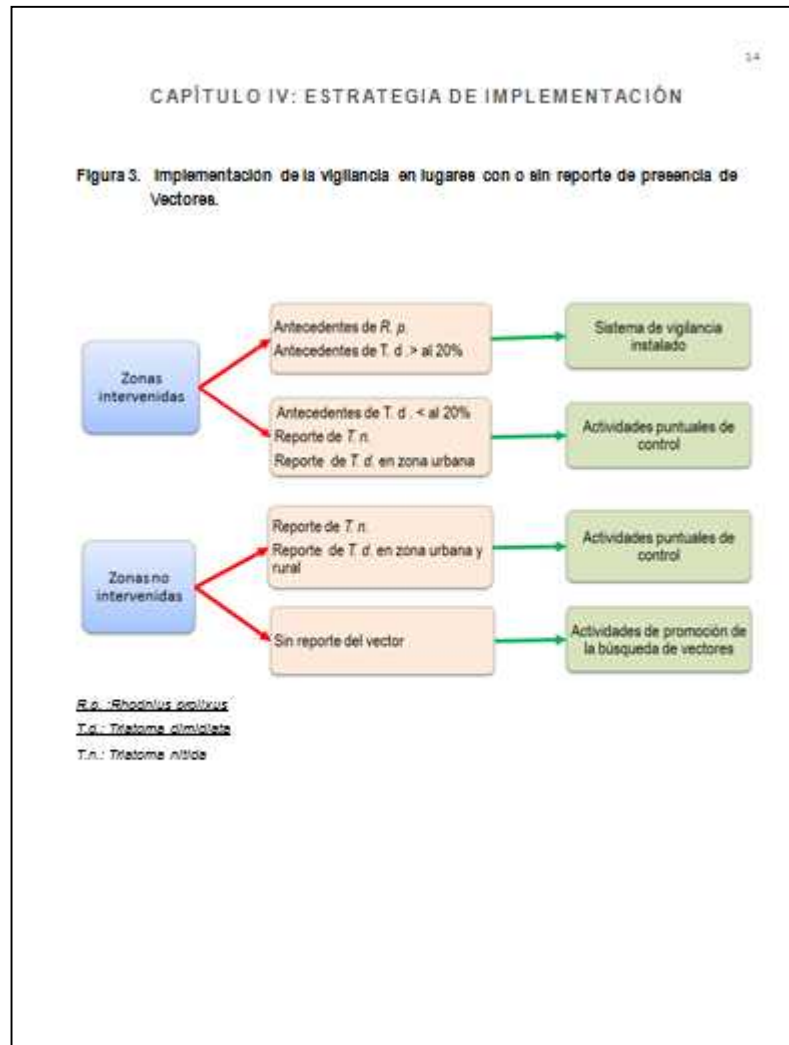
14

CAPÍTULO IV: ESTRATEGIA DE IMPLEMENTACIÓN

Figura 3. Implementación de la vigilancia en lugares con o sin reporte de presencia de Vectores.

Zonas intervenidas

Antecedentes de R. p.
Antecedentes de T. d. > al 20%

Sistema de vigilancia instalado

Antecedentes de T. d. < al 20%
Reporte de T. n.
Reporte de T. d. en zona urbana

Actividades puntuales de control

Zonas no intervenidas

Reporte de T. n.
Reporte de T. d. en zona urbana y rural

Actividades puntuales de control

Sin reporte del vector

Actividades de promoción de la búsqueda de vectores

R.p. :Rhodnius prolixus
T.d.: Triatoma dimidiata
T.n.: Triatoma nitida